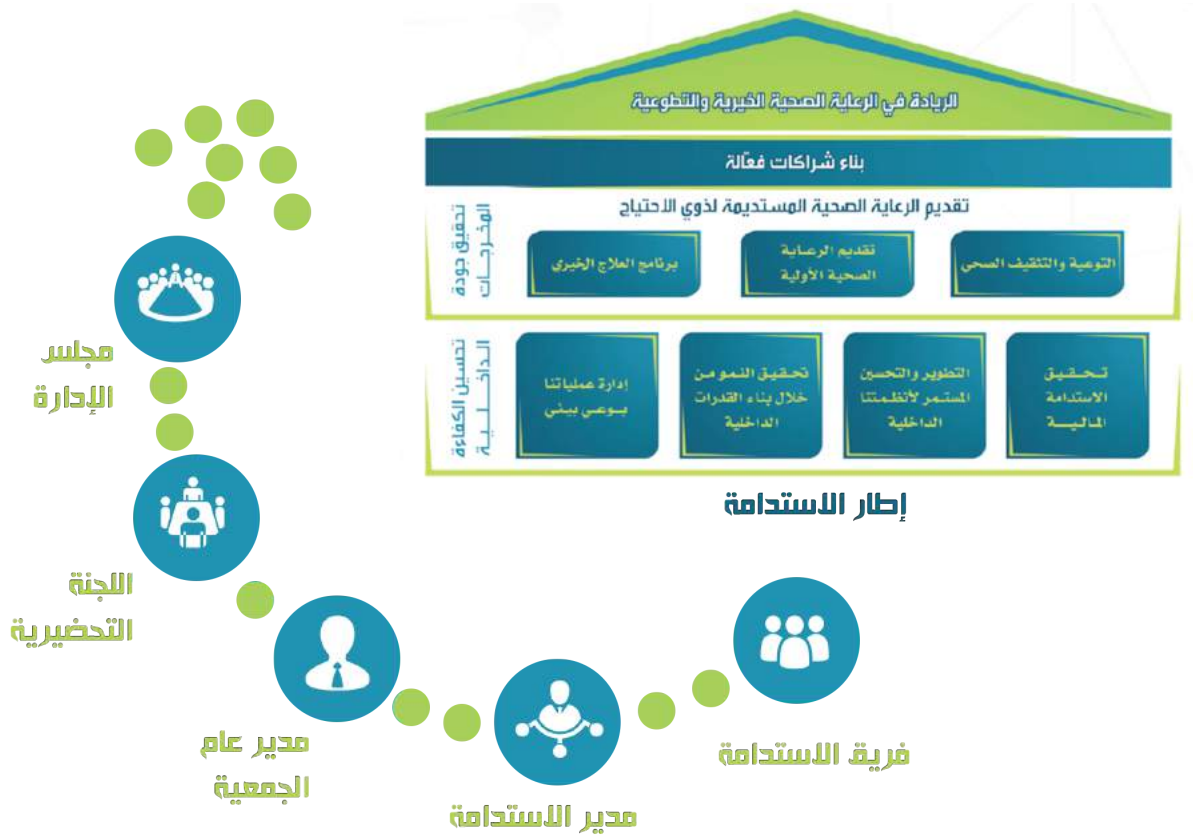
الريادة في الرعاية الصحية الخيرية والتطوعية

بناء شراكات فعّالة

تقديم الرعاية الصحية المستديمة لذوي الاحتياج

تحقيق جودة المخرجات

التوعية والتثقيف الصحي

تقديم الرعاية الصحية الأولية

برنامج العلاج الخيري

تحسين الكفاءة الداخلية

تحقيق الاستدامة المالية

التطوير والتحسين المستمر لأنظمتنا الداخلية

تحقيق النمو من خلال بناء القدرات الداخلية

إدارة عملياتنا بوعي بيئي

إطار الاستدامة

مجلس الإدارة

اللجنة التحضيرية

مدير عام الجمعية

مدير الاستدامة

فريق الاستدامة